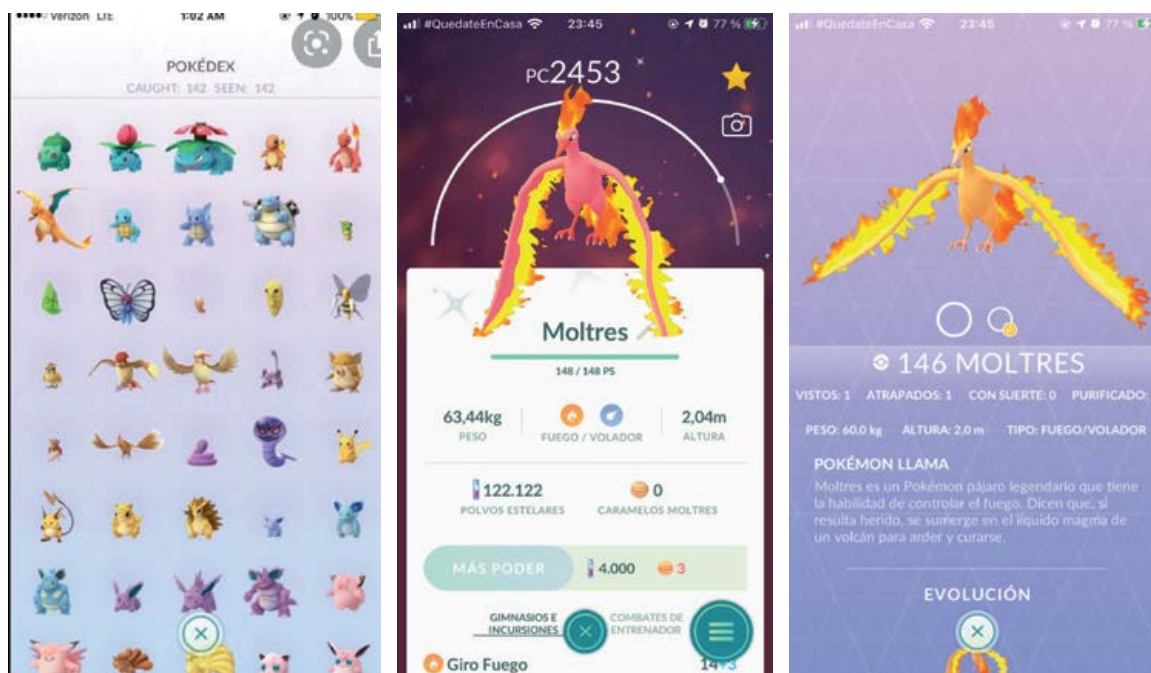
Verizon LTE 1:02 AM 100%

POKÉDEX
CAUGHT: 142 SEEN: 142

#QuedateEnCasa 23:45 77 %

PC2453

Moltres

148 / 148 PS

63,44kg
PESO

FUEGO / VOLADOR

2,04m
ALTURA

122.122
POLVOS ESTELARES

0
CARAMELOS MOLTRES

MÁS PODER
4.000
3

GIMNASIOS E INCURSIONES

COMBATES DE ENTRENADOR

Giro Fuego
14 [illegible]

#QuedateEnCasa 23:45 77 %

146 MOLTRES

VISTOS: 1 ATRAPADOS: 1 CON SUERTE: 0 PURIFICADO:

PESO: 60,0 kg ALTURA: 2,0 m TIPO: FUEGO/VOLADOR

POKÉMON LLAMA
Moltres es un Pokémon pájaro legendario que tiene la habilidad de controlar el fuego. Dicen que, si resulta herido, se sumerge en el líquido magma de un volcán para arder y curarse.

EVOLUCIÓN